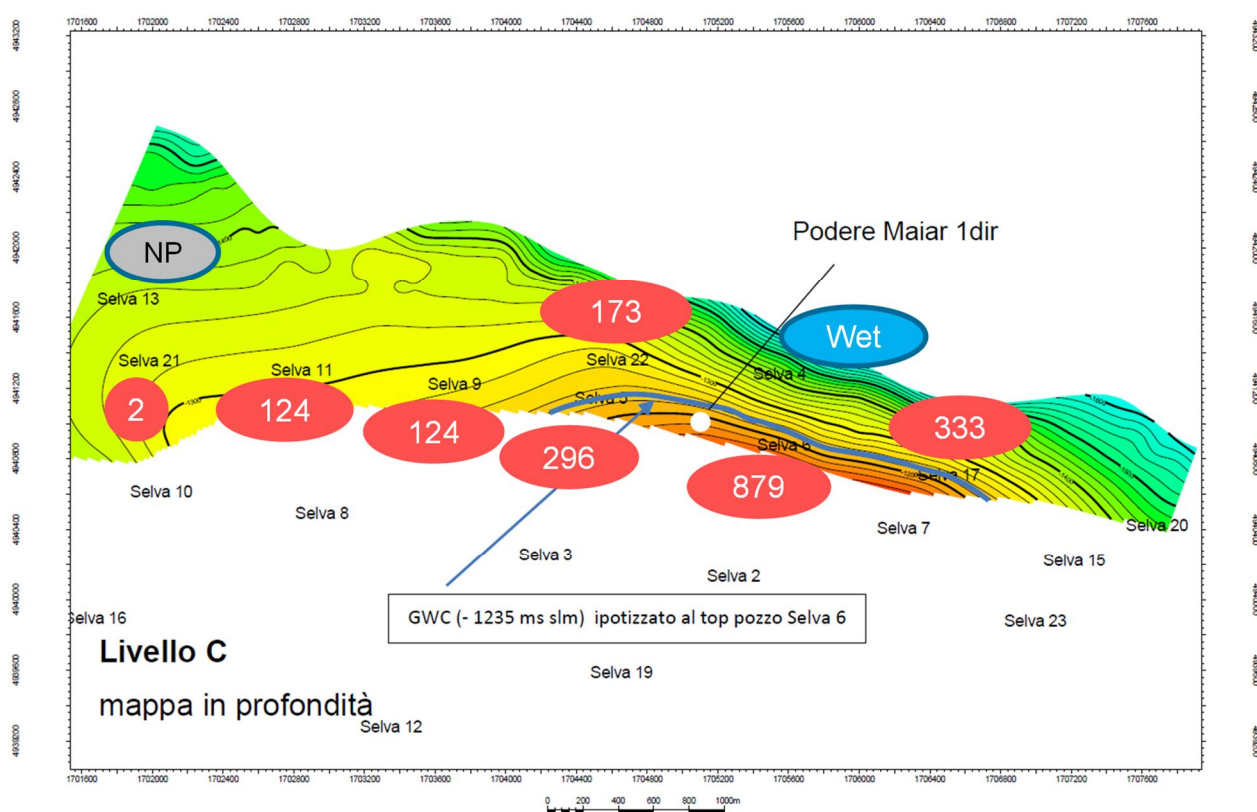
1701600 1702000 1702400 1702800 1703200 1703600 1704000 1704400 1704800 1705200 1705600 1706000 1706400 1706800 1707200 1707600

4943200 4942800 4942400 4942000 4941600 4941200 4940800 4940400 4940000 4939600 4939200

NP

Selva 13

Podere Maiar 1dir

173

Wet

Selva 21

Selva 11

Selva 22

Selva 4

2

124

Selva 9

124

Selva 5

333

296

Selva 6

879

Selva 17

Selva 10

Selva 8

Selva 7

Selva 20

Selva 3

Selva 2

Selva 15

Selva 16

GWC (- 1235 ms slm) ipotizzato al top pozzo Selva 6

Selva 23

Livello C

mappa in profondità

Selva 19

Selva 12

1701600 1702000 1702400 1702800 1703200 1703600 1704000 1704400 1704800 1705200 1705600 1706000 1706400 1706800 1707200 1707600

0 200 400 600 800 1000m